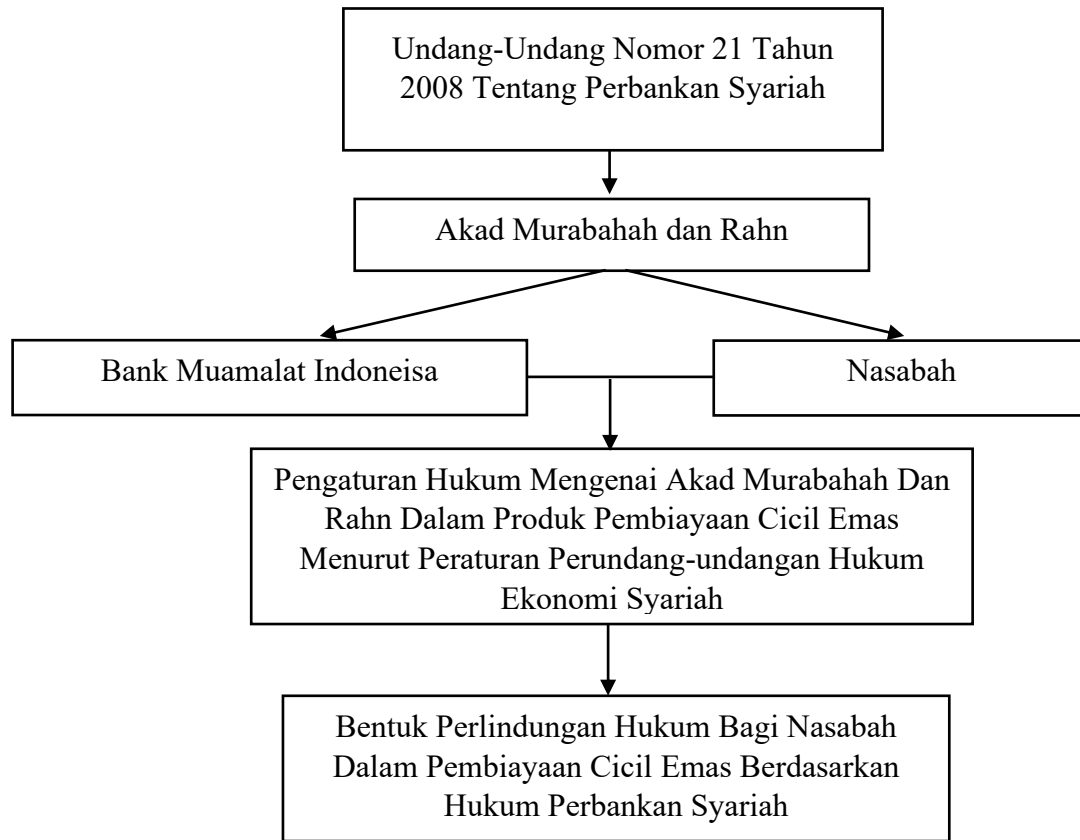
Undang-Undang Nomor 21 Tahun 2008 Tentang Perbankan Syariah

Akad Murabahah dan Rahn

Bank Muamalat Indoneisa

Nasabah

Pengaturan Hukum Mengenai Akad Murabahah Dan Rahn Dalam Produk Pembiayaan Cicil Emas Menurut Peraturan Perundang-undangan Hukum Ekonomi Syariah

Bentuk Perlindungan Hukum Bagi Nasabah Dalam Pembiayaan Cicil Emas Berdasarkan Hukum Perbankan Syariah